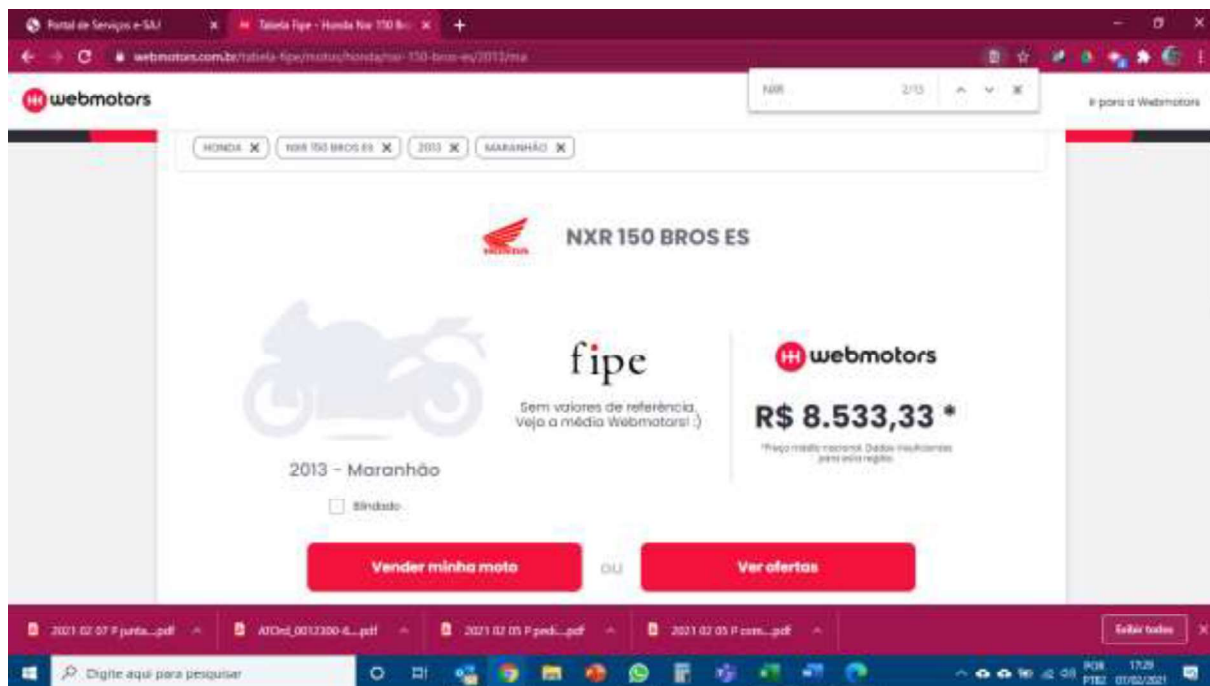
Portal de Serviços e-SAJ
Tabela Fipe - Honda Nxr 150 Br
webmotors.com.br/tabela-fipe/motos/honda/nxr-150-bros-es/2013/ma

webmotors
NXR 2/13
Ir para a Webmotors

HONDA ✕ NXR 150 BROS ES ✕ 2013 ✕ MARANHÃO ✕

NXR 150 BROS ES

fipe
Sem valores de referência. Veja a média Webmotors! :)

webmotors
R$ 8.533,33 *
*Preço médio nacional. Dados insuficientes para esta região.

2013 - Maranhão

Blindado

Vender minha moto
ou
Ver ofertas

2021 02 07 P junta....pdf
ATOrd_0012300-6....pdf
2021 02 05 P pedi....pdf
2021 02 05 P com....pdf
Exibir todos

Digite aqui para pesquisar
POR PTB2 17:29 07/02/2021